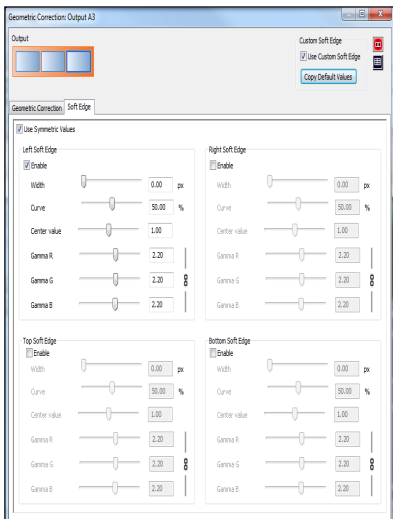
Geometric Correction: Output A3

Output

Custom Soft Edge
Use Custom Soft Edge
Copy Default Values

Geometric Correction | Soft Edge

Use Symmetric Values

Left Soft Edge
Enable
Width 0.00 px
Curve 50.00 %
Center value 1.00
Gamma R 2.20
Gamma G 2.20
Gamma B 2.20

Right Soft Edge
Enable
Width 0.00 px
Curve 50.00 %
Center value 1.00
Gamma R 2.20
Gamma G 2.20
Gamma B 2.20

Top Soft Edge
Enable
Width 0.00 px
Curve 50.00 %
Center value 1.00
Gamma R 2.20
Gamma G 2.20
Gamma B 2.20

Bottom Soft Edge
Enable
Width 0.00 px
Curve 50.00 %
Center value 1.00
Gamma R 2.20
Gamma G 2.20
Gamma B 2.20